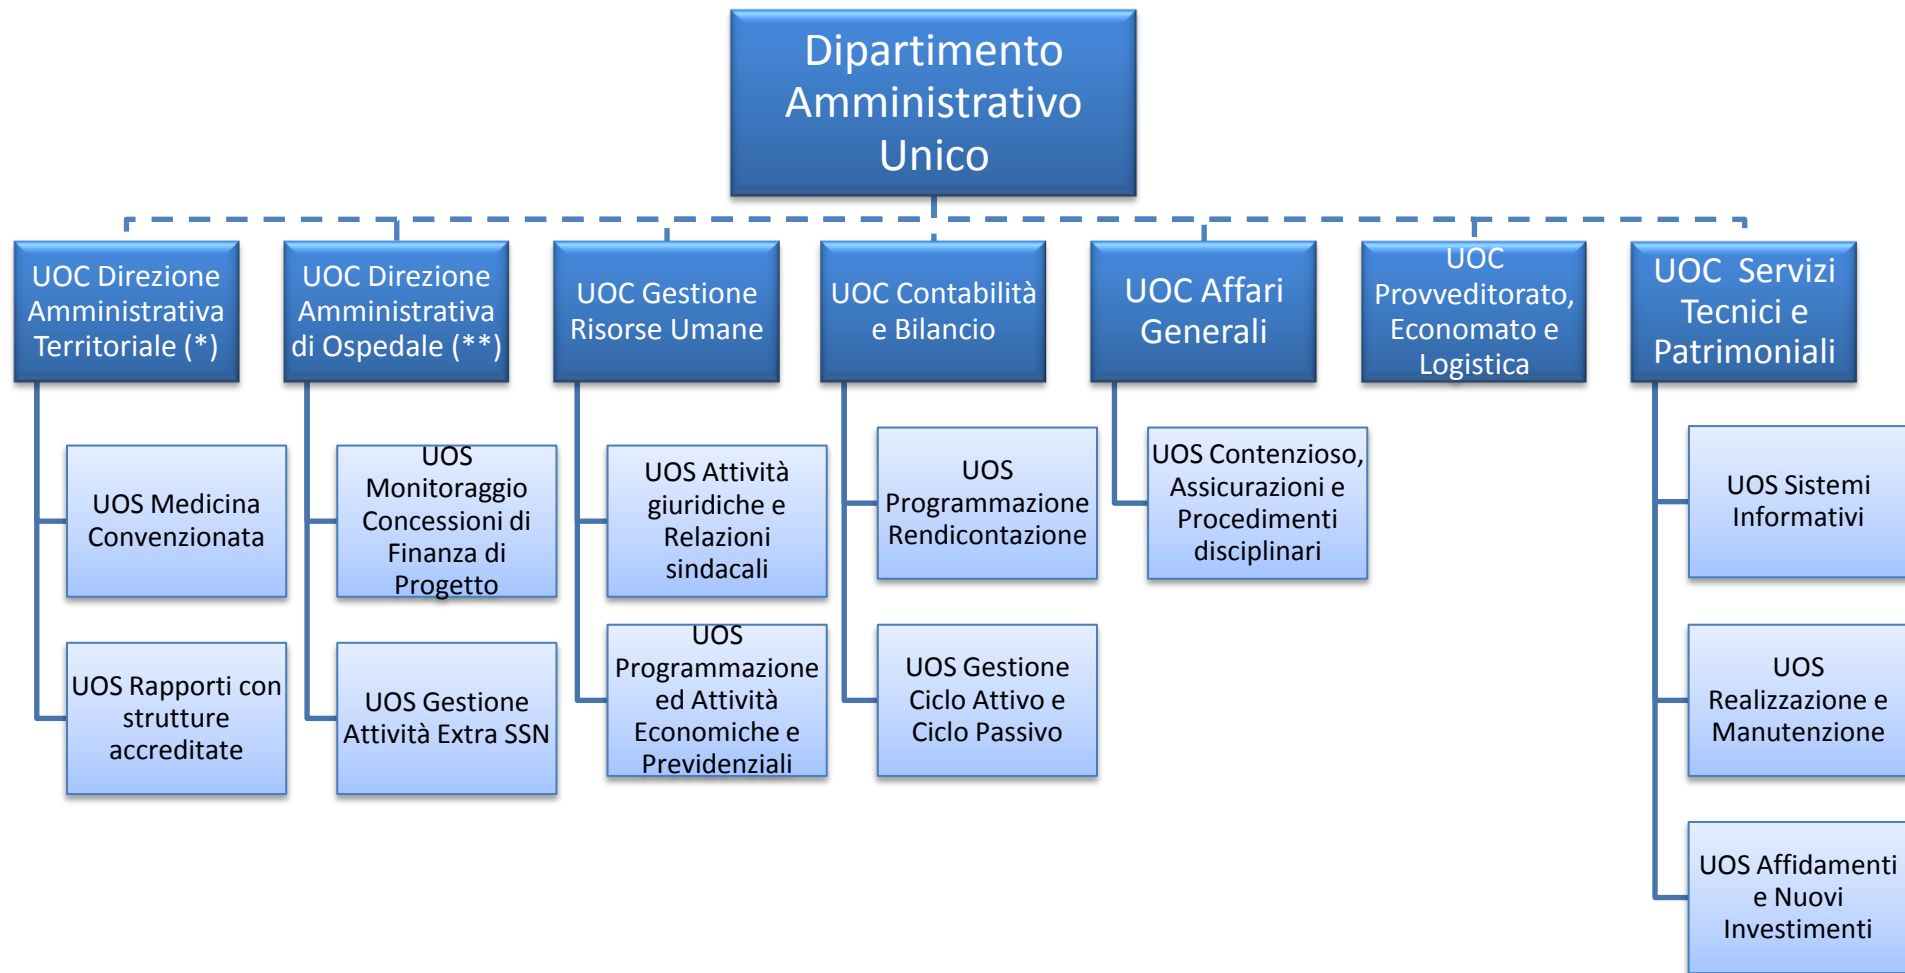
Dipartimento Amministrativo Unico

UOC Direzione Amministrativa Territoriale (*)

UOS Medicina Convenzionata

UOS Rapporti con strutture accreditate

UOC Direzione Amministrativa di Ospedale (**)

UOS Monitoraggio Concessioni di Finanza di Progetto

UOS Gestione Attività Extra SSN

UOC Gestione Risorse Umane

UOS Attività giuridiche e Relazioni sindacali

UOS Programmazione ed Attività Economiche e Previdenziali

UOC Contabilità e Bilancio

UOS Programmazione Rendicontazione

UOS Gestione Ciclo Attivo e Ciclo Passivo

UOC Affari Generali

UOS Contenzioso, Assicurazioni e Procedimenti disciplinari

UOC Provveditorato, Economato e Logistica

UOC Servizi Tecnici e Patrimoniali

UOS Sistemi Informativi

UOS Realizzazione e Manutenzione

UOS Affidamenti e Nuovi Investimenti